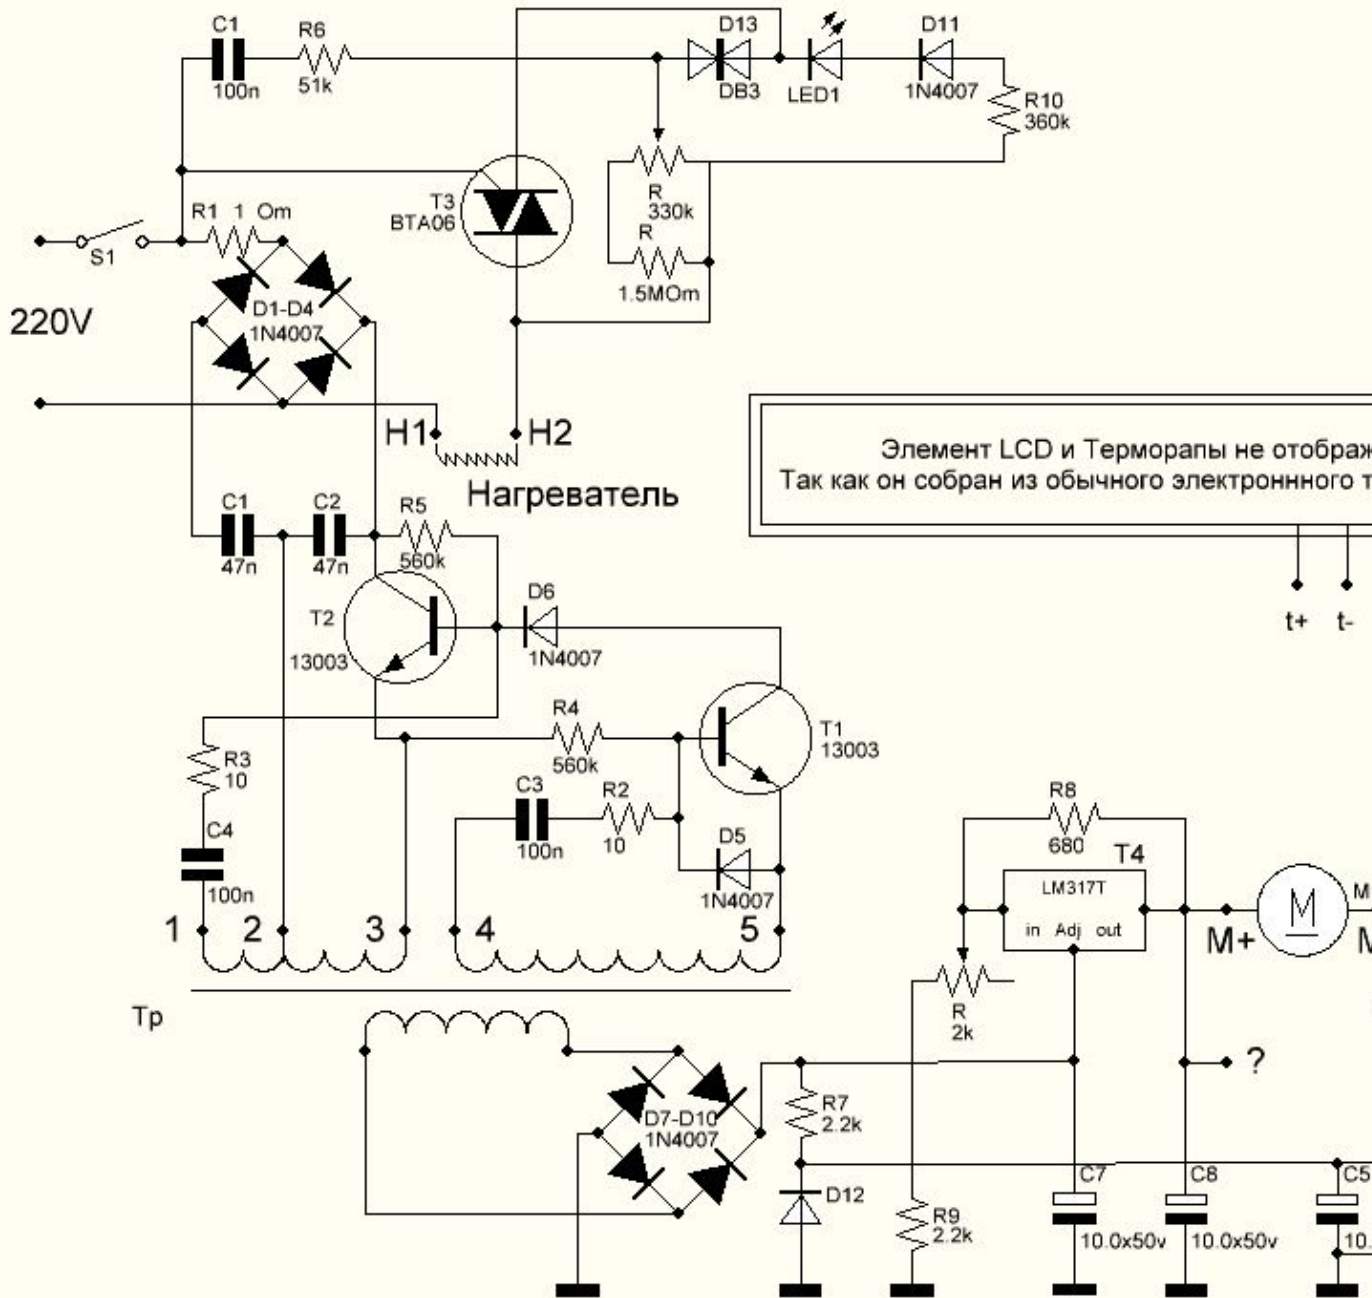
C1
100n
R6
51k
D13
DB3
LED1
D11
1N4007
R10
360k
R
330k
R
1.5MOm
T3
BTA06
S1
R1 1 Om
D1-D4
1N4007
220V
H1
H2
Нагреватель

Элемент LCD и Терморапы не отображ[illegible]
Так как он собран из обычного электроннного т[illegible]

t+ t-

C1
47n
C2
47n
R5
560k
T2
13003
D6
1N4007
R4
560k
T1
13003
R3
10
C4
100n
C3
100n
R2
10
D5
1N4007
1
2
3
4
5
Tp

R8
680
T4
LM317T
in Adj out
M+
M
R
2k
?
D7-D10
1N4007
R7
2.2k
D12
R9
2.2k
C7
10.0x50v
C8
10.0x50v
C5
10.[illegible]